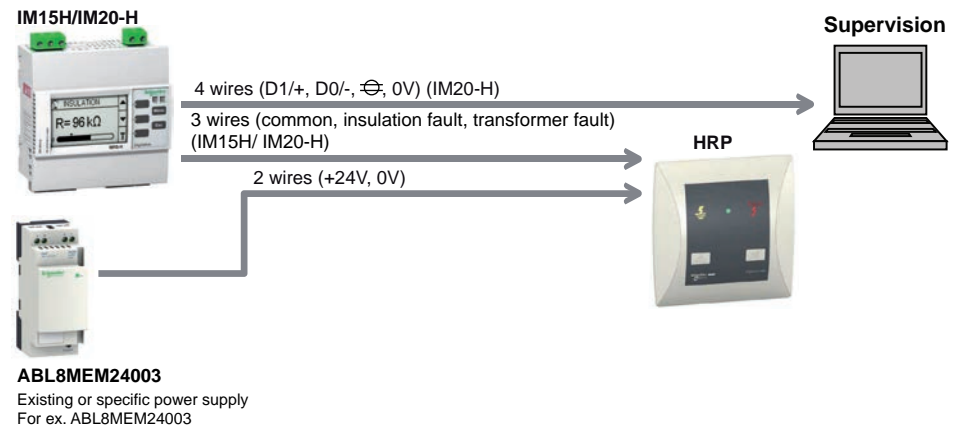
IM15H/IM20-H

INSULATION
R=96kΩ

Supervision

4 wires (D1/+, D0/-, ⊖, 0V) (IM20-H)

3 wires (common, insulation fault, transformer fault) (IM15H/ IM20-H)

HRP

2 wires (+24V, 0V)

ABL8MEM24003
Existing or specific power supply
For ex. ABL8MEM24003